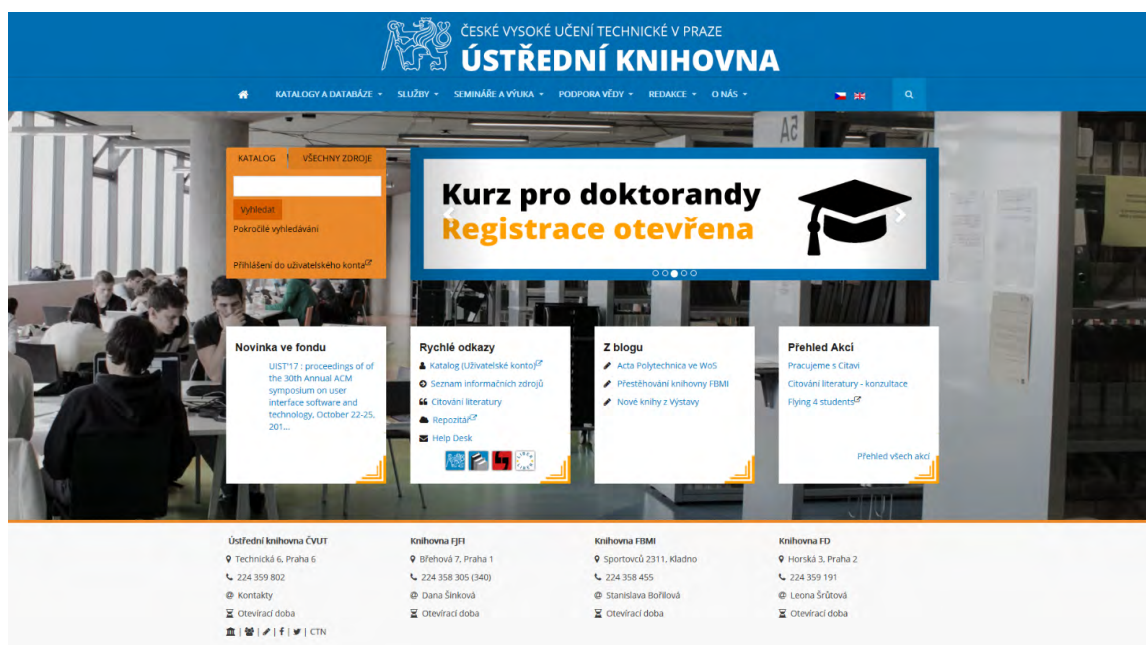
ČESKÉ VYSOKÉ UČENÍ TECHNICKÉ V PRAZE
ÚSTŘEDNÍ KNIHOVNA

KATALOGY A DATABÁZE SLUŽBY SEMINÁŘE A VÝUKA PODPORA VĚDY REDAKCE O NÁS

KATALOG VŠECHNY ZDROJE
Vyhledat
Pokročilé vyhledávání
Přihlášení do uživatelského konta

Kurz pro doktorandy
Registrace otevřena

Novinka ve fondu
UIST'17 : proceedings of of the 30th Annual ACM symposium on user interface software and technology, October 22-25, 201...

Rychlé odkazy
Katalog (Uživatelské konto)
Seznam informačních zdrojů
Citování literatury
Repozitář
Help Desk

Z blogu
Acta Polytechnica ve WoS
Přestěhování knihovny FBMI
Nové knihy z Výstavy

Přehled Akcí
Pracujeme s Citavi
Citování literatury - konzultace
Flying 4 students
Přehled všech akcí

Ústřední knihovna ČVUT
Technická 6, Praha 6
224 359 802
Kontakty
Otevírací doba
CTN

Knihovna FJFI
Břehová 7, Praha 1
224 358 305 (340)
Dana Šinková
Otevírací doba

Knihovna FBMI
Sportovců 2311, Kladno
224 358 455
Stanislava Bořilová
Otevírací doba

Knihovna FD
Horská 3, Praha 2
224 359 191
Leona Šrůtová
Otevírací doba